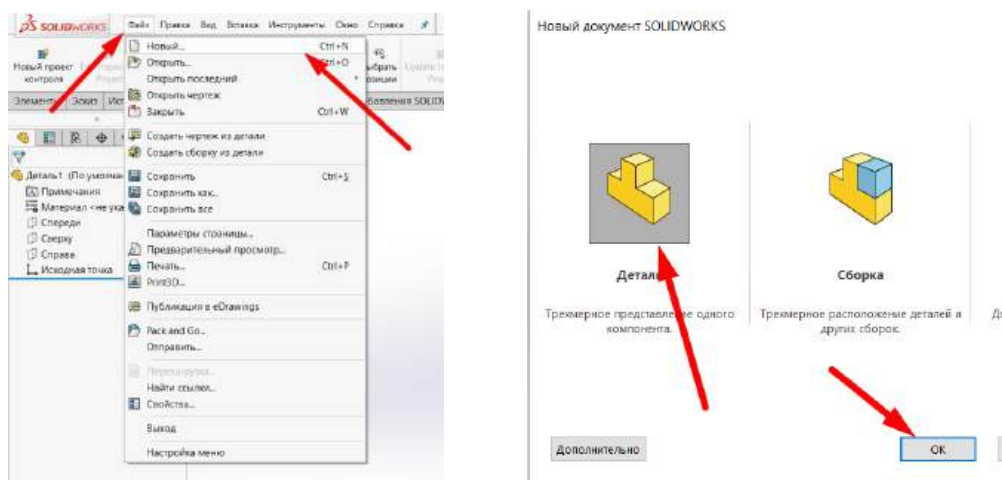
SOLIDWORKS Файл Правка Вид Вставка Инструменты Окно Справка

Новый проект контроля

Элементы Эскиз

Новый... Ctrl+N
Открыть... Ctrl+O
Открыть последний
Открыть чертеж
Закрыть Ctrl+W
Создать чертеж из детали
Создать сборку из детали
Сохранить Ctrl+S
Сохранить как...
Сохранить все
Параметры страницы...
Предварительный просмотр...
Печать... Ctrl+P
Print3D...
Публикация в eDrawings
Pack and Go...
Отправить...
Перезагрузка...
Найти ссылки...
Свойства...
Выход
Настройка меню

Деталь1 (По умолчан
Примечания
Материал <не ука
Спереди
Сверху
Справа
Исходная точка

Новый документ SOLIDWORKS

Детал

Трехмерное представление одного компонента.

Сборка

Трехмерное расположение деталей и других сборок.

Дополнительно

OK